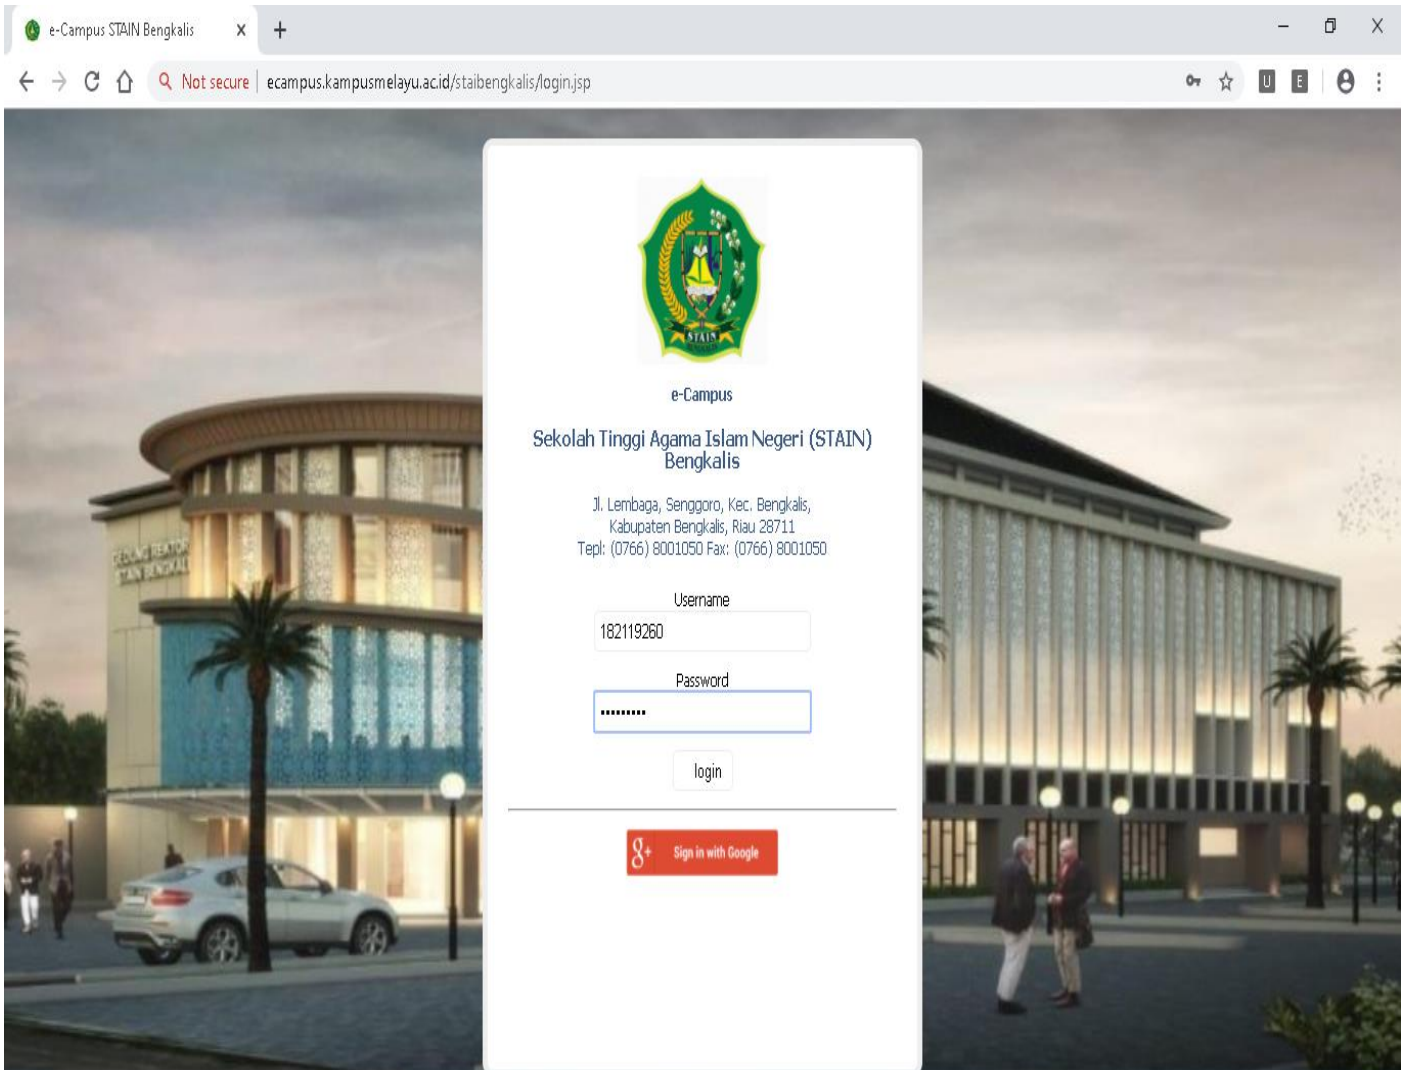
e-Campus STAIN Bengkalis ×

Not secure | ecampus.kampusmelayu.ac.id/staibengkalis/login.jsp

GEDUNG REKTOR STAIN BENGKALIS

STAIN

e-Campus

Sekolah Tinggi Agama Islam Negeri (STAIN) Bengkalis

Jl. Lembaga, Senggoro, Kec. Bengkalis, Kabupaten Bengkalis, Riau 28711
Tepl: (0766) 8001050 Fax: (0766) 8001050

Username
182119260

Password
•••••••••

login

Sign in with Google